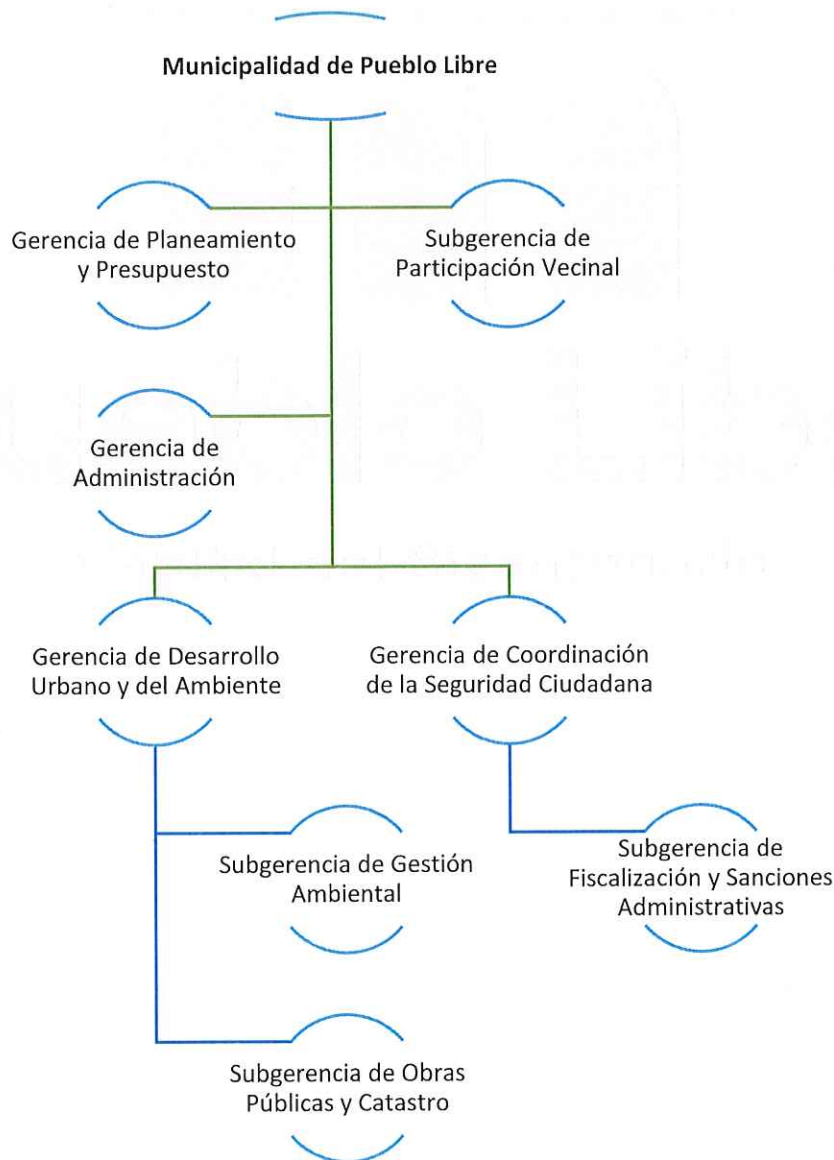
**Municipalidad de Pueblo Libre**

Gerencia de Planeamiento y Presupuesto

Subgerencia de Participación Vecinal

Gerencia de Administración

Gerencia de Desarrollo Urbano y del Ambiente

Gerencia de Coordinación de la Seguridad Ciudadana

Subgerencia de Gestión Ambiental

Subgerencia de Fiscalización y Sanciones Administrativas

Subgerencia de Obras Públicas y Catastro